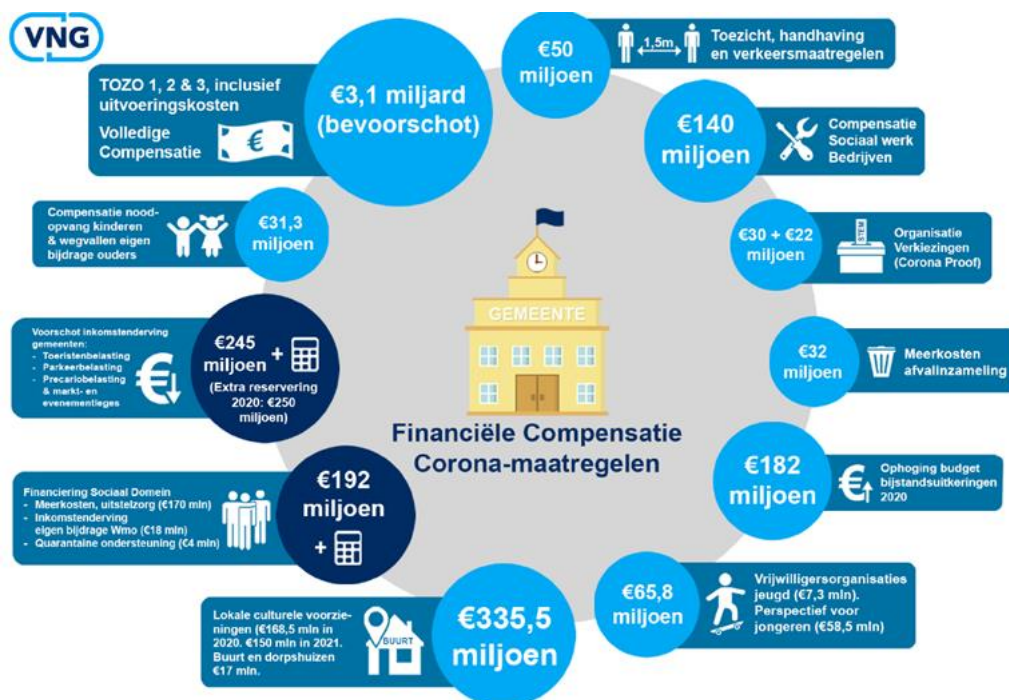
VNG

TOZO 1, 2 & 3, inclusief uitvoeringskosten
Volledige Compensatie
€3,1 miljard (bevoorschot)

€50 miljoen
1,5m
Toezicht, handhaving en verkeersmaatregelen

€140 miljoen
Compensatie Sociaal werk Bedrijven

Compensatie noodopvang kinderen & wegvallen eigen bijdrage ouders
€31,3 miljoen

€30 + €22 miljoen
STEM
Organisatie Verkiezingen (Corona Proof)

Voorschot inkomstenderving gemeenten:
- Toeristenbelasting
- Parkeerbelasting
- Precariobelasting & markt- en evenementleges
€245 miljoen +
(Extra reservering 2020: €250 miljoen)

GEMEENTE

€32 miljoen
Meerkosten afvalinzameling

Financiële Compensatie Corona-maatregelen

€182 miljoen
Ophoging budget bijstandsuitkeringen 2020

Financiering Sociaal Domein
- Meerkosten, uitstelzorg (€170 mln)
- Inkomstenderving eigen bijdrage Wmo (€18 mln)
- Quarantaine ondersteuning (€4 mln)
€192 miljoen +

€65,8 miljoen
Vrijwilligersorganisaties jeugd (€7,3 mln). Perspectief voor jongeren (€58,5 mln)

Lokale culturele voorzieningen (€168,5 mln in 2020. €150 mln in 2021. Buurt en dorpshuizen €17 mln.
BUURT
€335,5 miljoen